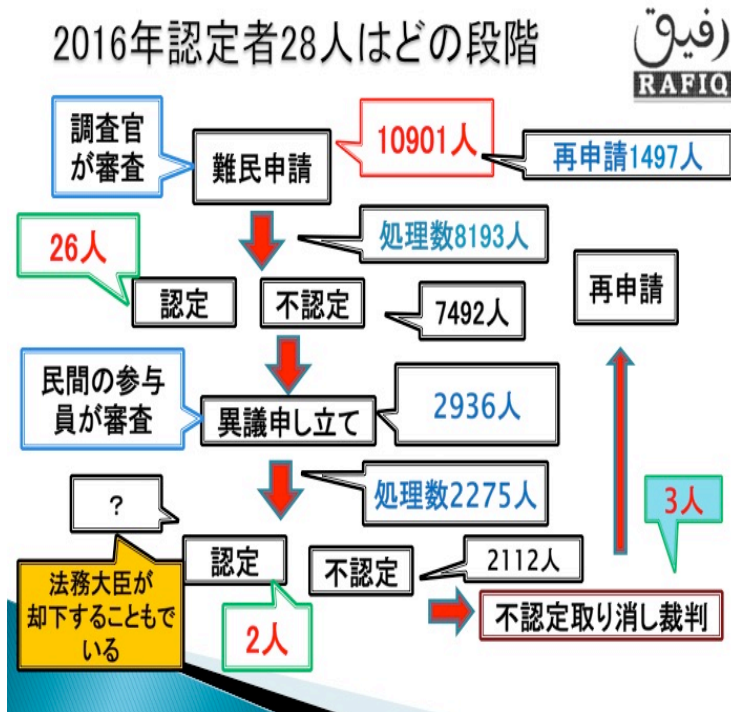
2016年認定者28人はどの段階

رفيق
RAFIQ

調査官が審査

難民申請

10901人

再申請1497人

処理数8193人

26人

認定

不認定

7492人

再申請

民間の参与員が審査

異議申し立て

2936人

処理数2275人

?

3人

認定

不認定

2112人

法務大臣が却下することもでいる

不認定取り消し裁判

2人